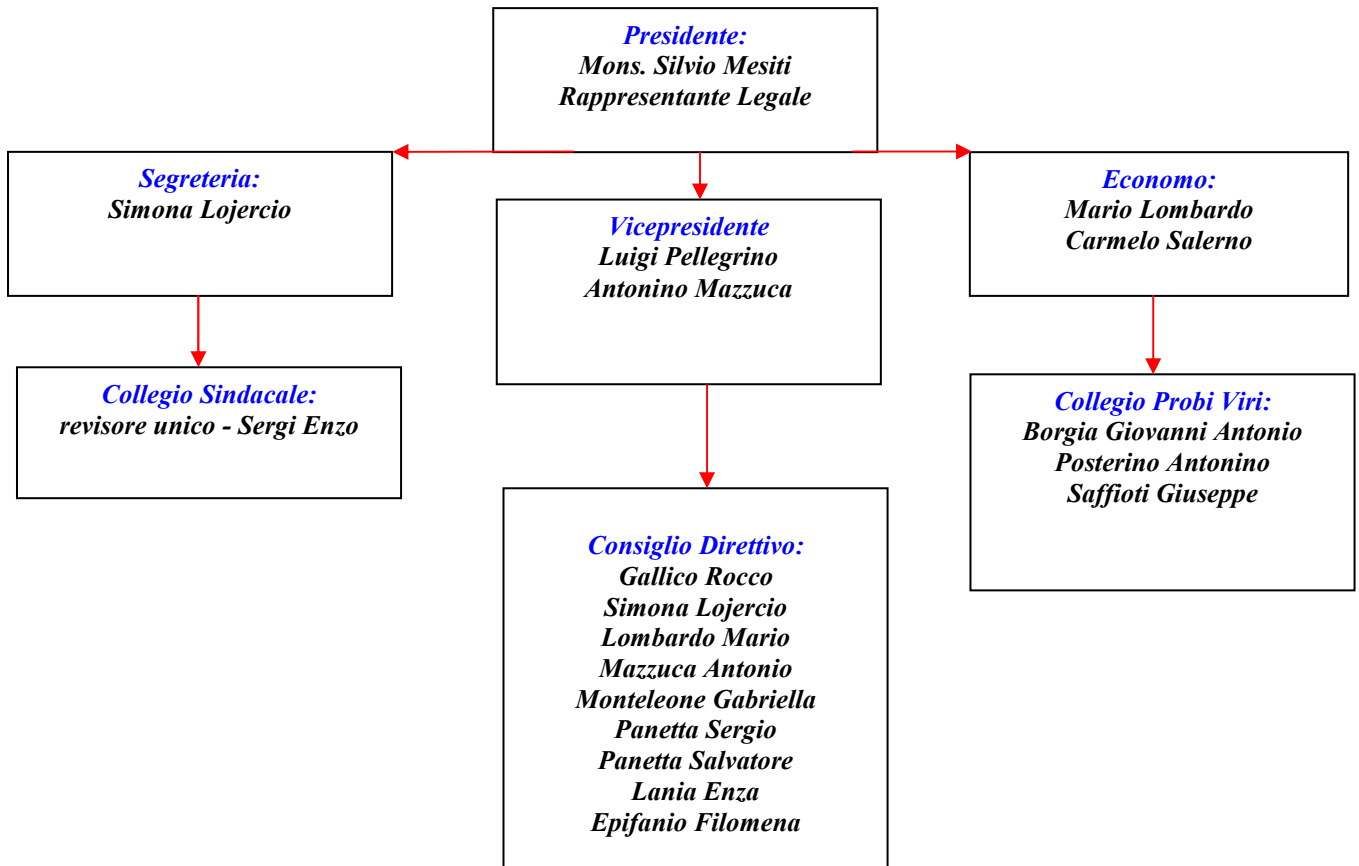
Presidente:
Mons. Silvio Mesiti
Rappresentante Legale

Segreteria:
Simona Lojercio

Vicepresidente
Luigi Pellegrino
Antonino Mazzuca

Economo:
Mario Lombardo
Carmelo Salerno

Collegio Sindacale:
revisore unico - Sergi Enzo

Collegio Probi Viri:
Borgia Giovanni Antonio
Posterino Antonino
Saffioti Giuseppe

Consiglio Direttivo:
Gallico Rocco
Simona Lojercio
Lombardo Mario
Mazzuca Antonio
Monteleone Gabriella
Panetta Sergio
Panetta Salvatore
Lania Enza
Epifanio Filomena